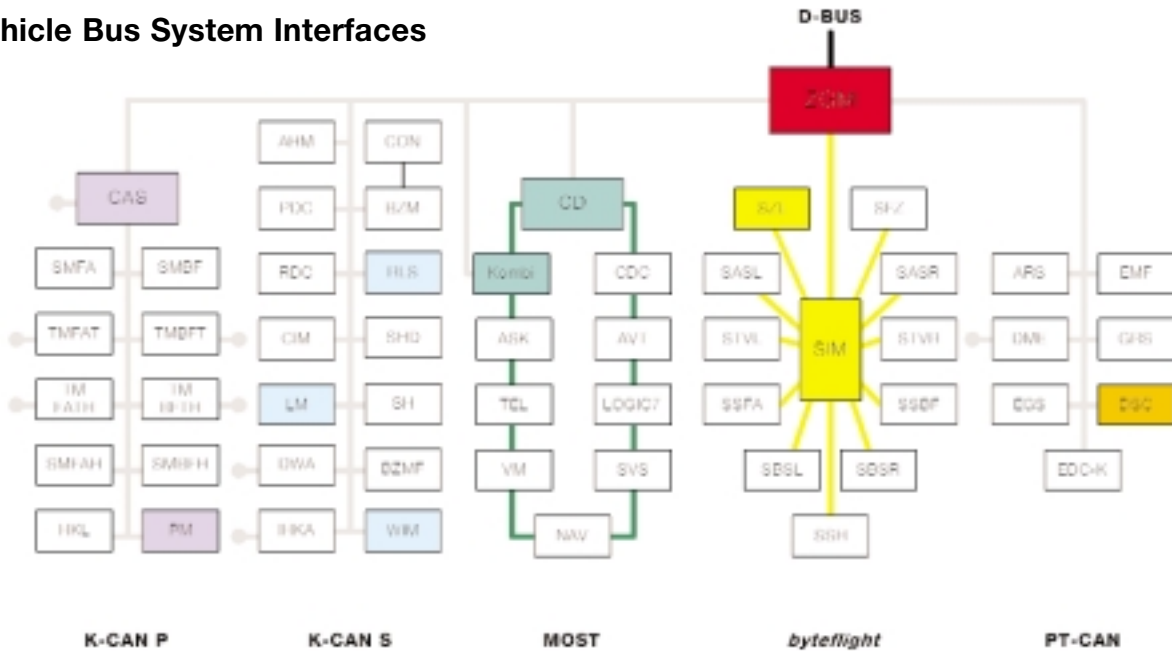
hicle Bus System Interfaces

D-BUS

ZGM

CAS

SMFA SMBF

TMFAT TMBFT

TM FATH TM BFTH

SMFAH SMBFH

HKL PM

AHM CON

PDC RZM

RDC RLS

CIM SHD

LM SH

DWA DZMF

IHKA WIM

CD

Kombi CDC

ASK AVT

TEL LOGIC7

VM SVS

NAV

SVT SFZ

SASL SASR

STVL SIM STVR

SSFA SSBF

SBSL SBSR

SSH

ARS EMF

DME GRS

EGS DSC

EDC-K

K-CAN P

K-CAN S

MOST

byteflight

PT-CAN